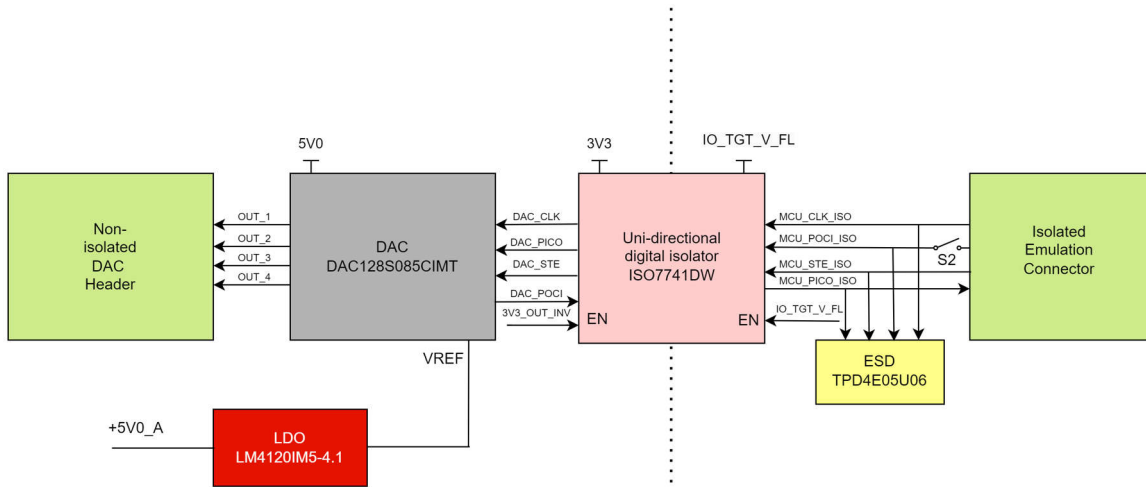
5V0

3V3

IO_TGT_V_FL

Non-isolated DAC Header

OUT_1
OUT_2
OUT_3
OUT_4

DAC
DAC128S085CIMT

VREF

DAC_CLK
DAC_PICO
DAC_STE
DAC_POCI
3V3_OUT_INV

Uni-directional digital isolator
ISO7741DW

EN

EN

MCU_CLK_ISO
MCU_POCI_ISO
MCU_STE_ISO
MCU_PICO_ISO
IO_TGT_V_FL

S2

Isolated Emulation Connector

ESD
TPD4E05U06

+5V0_A

LDO
LM4120IM5-4.1